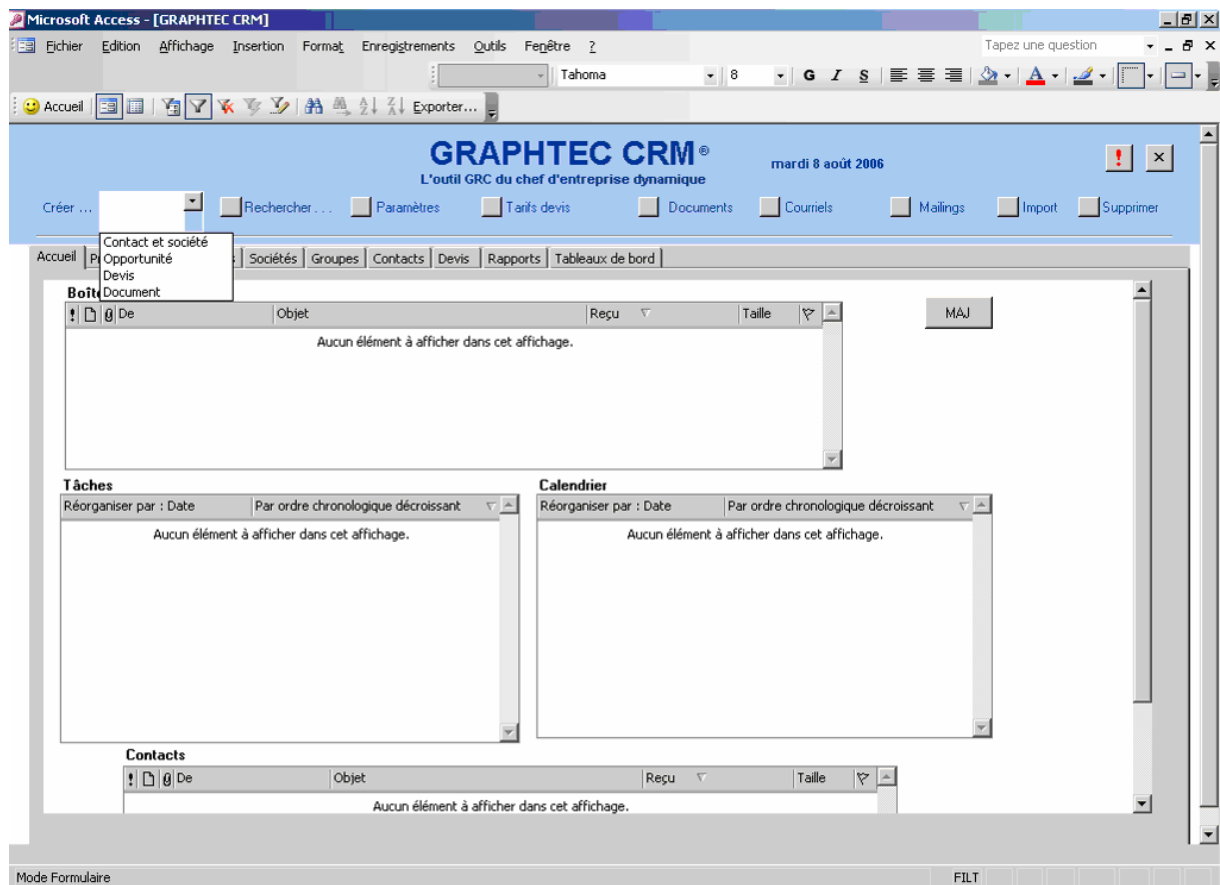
Microsoft Access - [GRAPHTEC CRM]

Fichier Edition Affichage Insertion Format Enregistrements Outils Fenêtre ?

Tapez une question

Tahoma 8 G I S

Accueil Exporter...

GRAPHTEC CRM®
L'outil GRC du chef d'entreprise dynamique

mardi 8 août 2006

!

Créer ... Rechercher . . . Paramètres Tarifs devis Documents Courriels Mailings Import Supprimer

Contact et société
Opportunité
Devis
Document

Accueil P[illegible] Sociétés Groupes Contacts Devis Rapports Tableaux de bord

Boît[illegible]

| ! | | | De | Objet | Reçu | Taille |
|---|---|---|---|---|---|---|

Aucun élément à afficher dans cet affichage.

MAJ

Tâches

Réorganiser par : Date | Par ordre chronologique décroissant

Aucun élément à afficher dans cet affichage.

Calendrier

Réorganiser par : Date | Par ordre chronologique décroissant

Aucun élément à afficher dans cet affichage.

Contacts

| ! | | | De | Objet | Reçu | Taille |
|---|---|---|---|---|---|---|

Aucun élément à afficher dans cet affichage.

Mode Formulaire

FILT